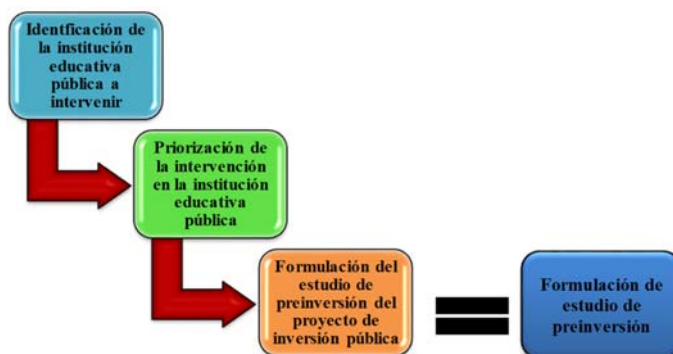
Identficación de la institución educativa pública a intervenir

Priorización de la intervención en la institución educativa pública

Formulación del estudio de preinversión del proyecto de inversión pública

Formulación de estudio de preinversión